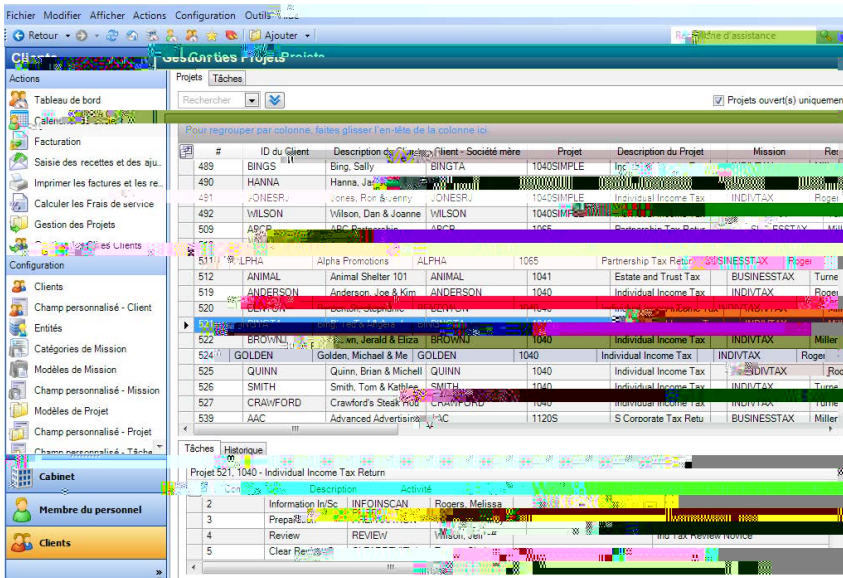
Fichier Modifier Afficher Actions Configuration Outils

Retour Ajouter

Rechercher

Clients

Gestion des Projets

Actions

Tableau de bord

Facturation

Saisie des recettes et des aju...

Imprimer les factures et les re...

Calculer les Frais de service

Gestion des Projets

Clients

Configuration

Clients

Champ personnalisé - Client

Entités

Catégories de Mission

Modèles de Mission

Champ personnalisé - Mission

Modèles de Projet

Champ personnalisé - Projet

Champ personnalisé - Tâche

Cabinet

Membre du personnel

Clients

Projets Tâches

Rechercher

Projets ouvert(s) uniquement

Pour regrouper par colonne, faites glisser l'en-tête de la colonne ici

| # | ID du Client | Description du Client | Client - Société mère | Projet | Description du Projet | Mission | Re |
|---|---|---|---|---|---|---|---|
| 489 | BINGS | Bing, Sally | BINGTA | 1040SIMPLE | Inc | | |
| 490 | HANNA | Hanna, Ja | | | | | |
| 491 | JONESR | Jones, Ron & Jenny | JONESRJ | 1040SIMPLE | Individual Income Tax | INDIVTAX | Roger |
| 492 | WILSON | Wilson, Dan & Joanne | WILSON | 1040SIMPLE | | | |
| 509 | ABCP | ABC Partnership | ABCP | 1065 | Partnership Tax Retu | BUSINESSTAX | Mill |
| 511 | ALPHA | Alpha Promotions | ALPHA | 1065 | Partnership Tax Retur | BUSINESSTAX | Roger |
| 512 | ANIMAL | Animal Shelter 101 | ANIMAL | 1041 | Estate and Trust Tax | BUSINESSTAX | Turne |
| 519 | ANDERSON | Anderson, Joe & Kim | ANDERSON | 1040 | Individual Income Tax | INDIVTAX | Roge |
| 520 | BENTON | Benton, Stephanie | BENTON | 1040 | Individual Income Tax | INDIVTAX | |
| 521 | | | | | | INDIVTAX | |
| 522 | BROWNJ | Brown, Jerald & Eliza | BROWNJ | 1040 | Individual Income Tax | INDIVTAX | Miller |
| 524 | GOLDEN | Golden, Michael & Me | GOLDEN | 1040 | Individual Income Tax | INDIVTAX | Miller |
| 525 | QUINN | Quinn, Brian & Michell | QUINN | 1040 | Individual Income Tax | INDIVTAX | Ro |
| 526 | SMITH | Smith, Tom & Kathlee | SMITH | 1040 | Individual Income Tax | INDIVTAX | |
| 527 | CRAWFORD | Crawford's Steak | CRAWFORD | 1040 | Individual Income Tax | INDIVTAX | Turne |
| 539 | AAC | Advanced Advertisi | AAC | 1120S | S Corporate Tax Retu | BUSINESSTAX | Miller |

Tâches Historique

Projet 521, 1040 - Individual Income Tax Return

| | Description | Activité | | |
|---|---|---|---|---|
| 2 | Information In/Sc | INFOINSCAN | Rogers, Melissa | |
| 3 | Prepar | | | |
| 4 | Review | REVIEW | Wilson, Jen | Ind Tax Review Novice |
| 5 | Clear Re | | | |